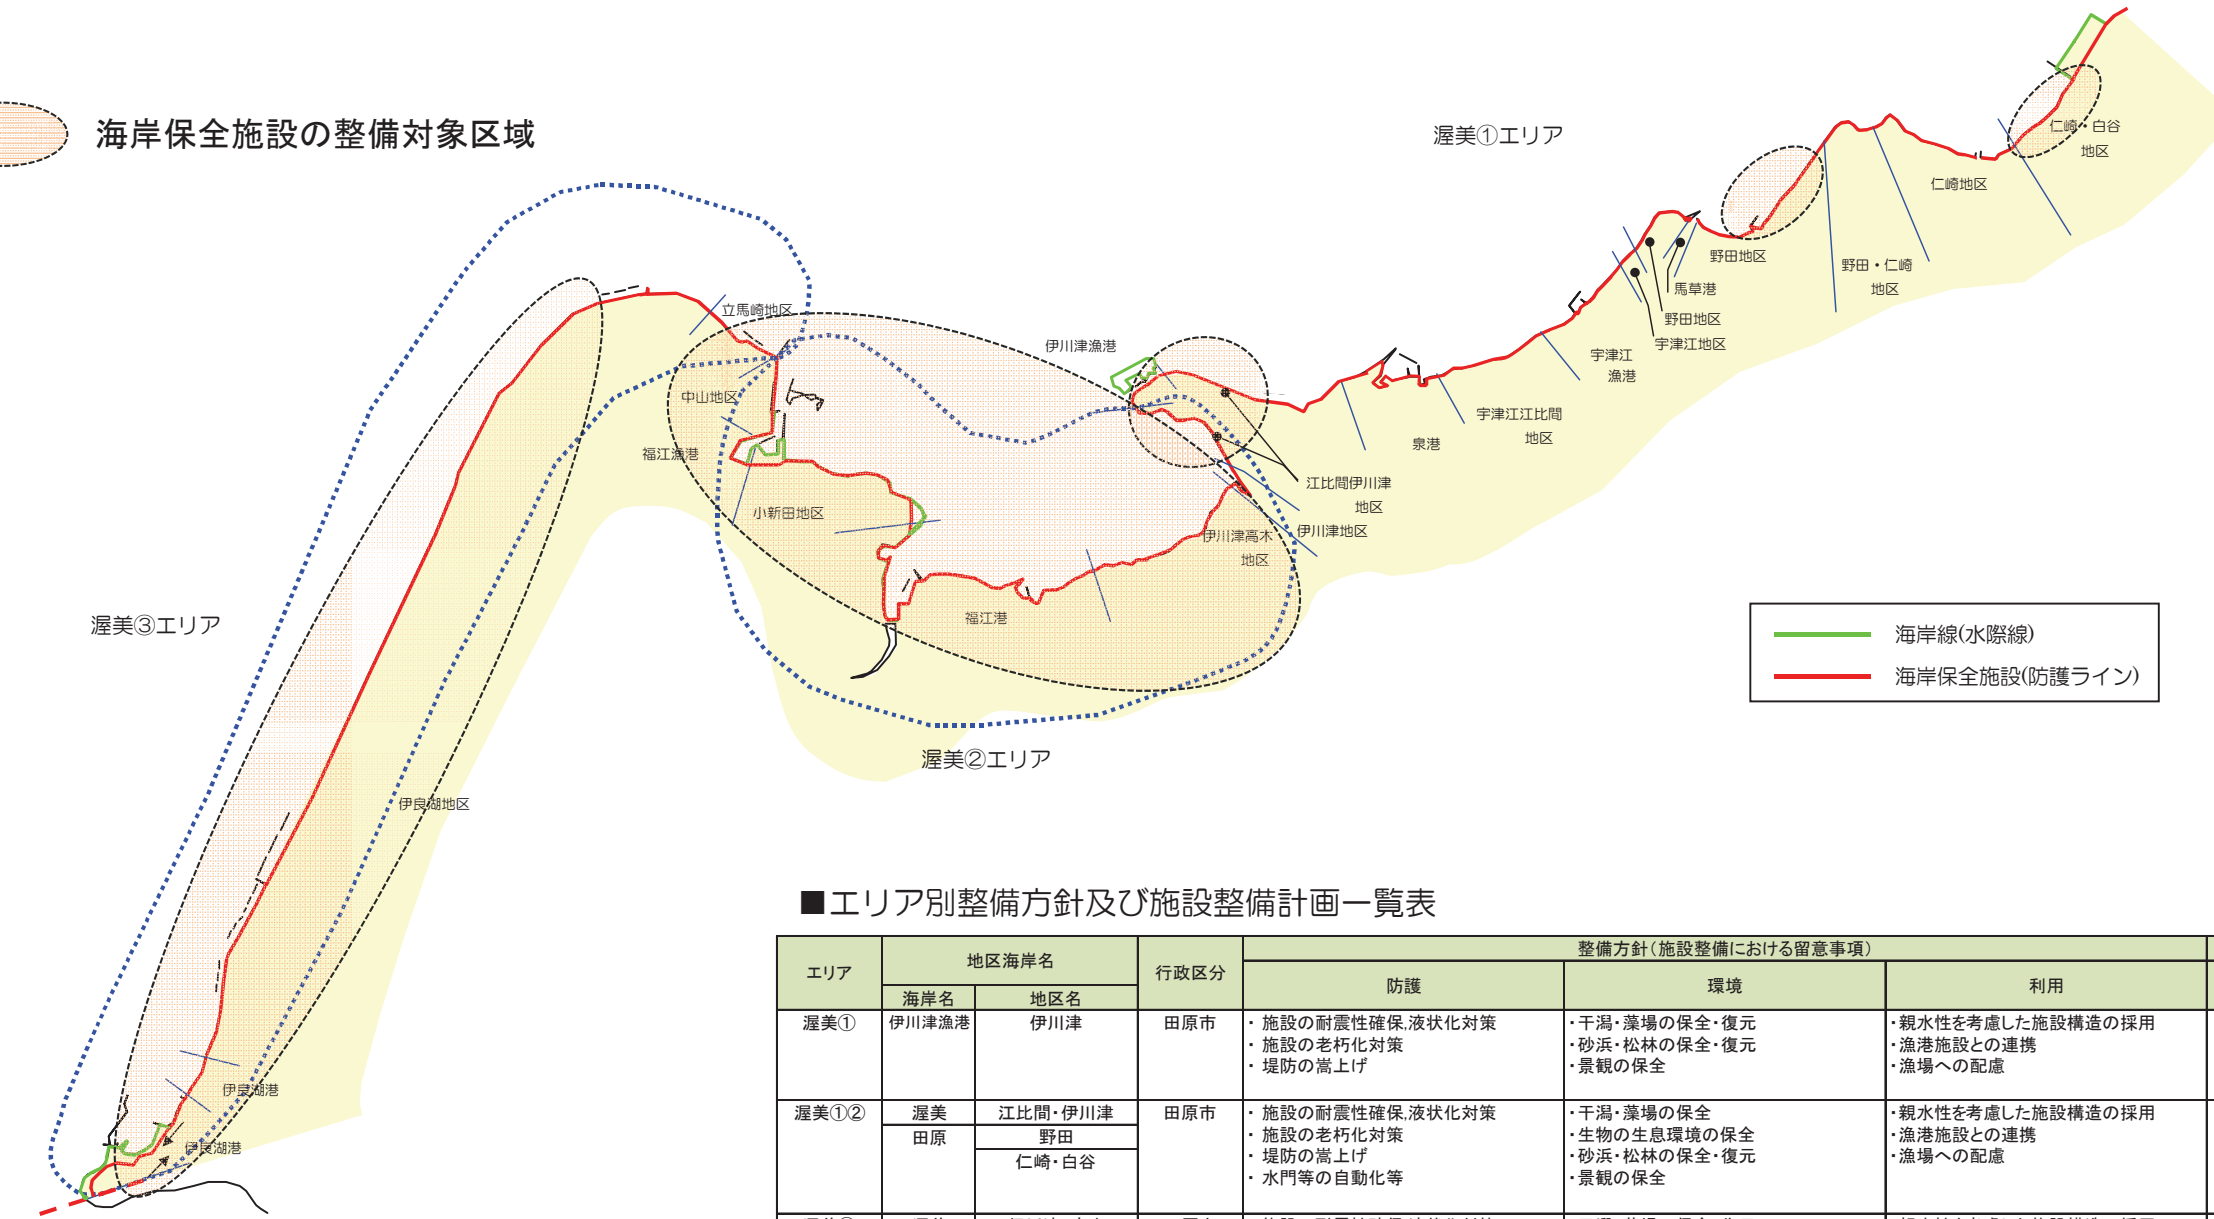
海岸保全施設の整備対象区域

渥美①エリア

仁崎・白谷地区

仁崎地区

野田・仁崎地区

野田地区

馬草港

野田地区

宇津江地区

宇津江漁港

宇津江比間地区

泉港

江比間伊川津地区

伊川津地区

伊川津高木地区

伊川津漁港

立馬崎地区

中山地区

福江漁港

小新田地区

福江港

渥美②エリア

渥美③エリア

伊良湖地区

伊良湖港

伊良湖港

海岸線(水際線)

海岸保全施設(防護ライン)

■エリア別整備方針及び施設整備計画一覧表

| エリア | 地区海岸名 海岸名 | 地区海岸名 地区名 | 行政区分 | 整備方針(施設整備における留意事項) 防護 | 環境 | 利用 |
|---|---|---|---|---|---|---|
| 渥美① | 伊川津漁港 | 伊川津 | 田原市 | ・施設の耐震性確保,液状化対策<br>・施設の老朽化対策<br>・堤防の嵩上げ | ・干潟・藻場の保全・復元<br>・砂浜・松林の保全・復元<br>・景観の保全 | ・親水性を考慮した施設構造の採用<br>・漁港施設との連携<br>・漁場への配慮 |
| 渥美①② | 渥美<br>田原 | 江比間・伊川津<br>野田<br>仁崎・白谷 | 田原市 | ・施設の耐震性確保,液状化対策<br>・施設の老朽化対策<br>・堤防の嵩上げ<br>・水門等の自動化等 | ・干潟・藻場の保全<br>・生物の生息環境の保全<br>・砂浜・松林の保全・復元<br>・景観の保全 | ・親水性を考慮した施設構造の採用<br>・漁港施設との連携<br>・漁場への配慮 |